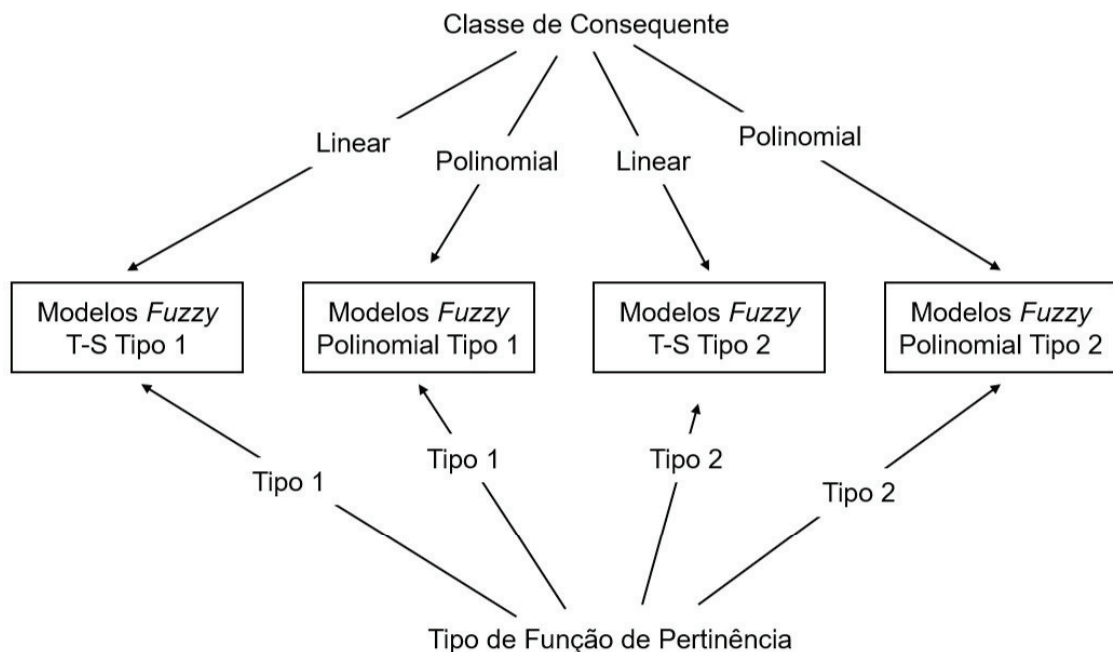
Classe de Consequente

Linear

Polinomial

Linear

Polinomial

Modelos *Fuzzy* T-S Tipo 1

Modelos *Fuzzy* Polinomial Tipo 1

Modelos *Fuzzy* T-S Tipo 2

Modelos *Fuzzy* Polinomial Tipo 2

Tipo 1

Tipo 1

Tipo 2

Tipo 2

Tipo de Função de Pertinência